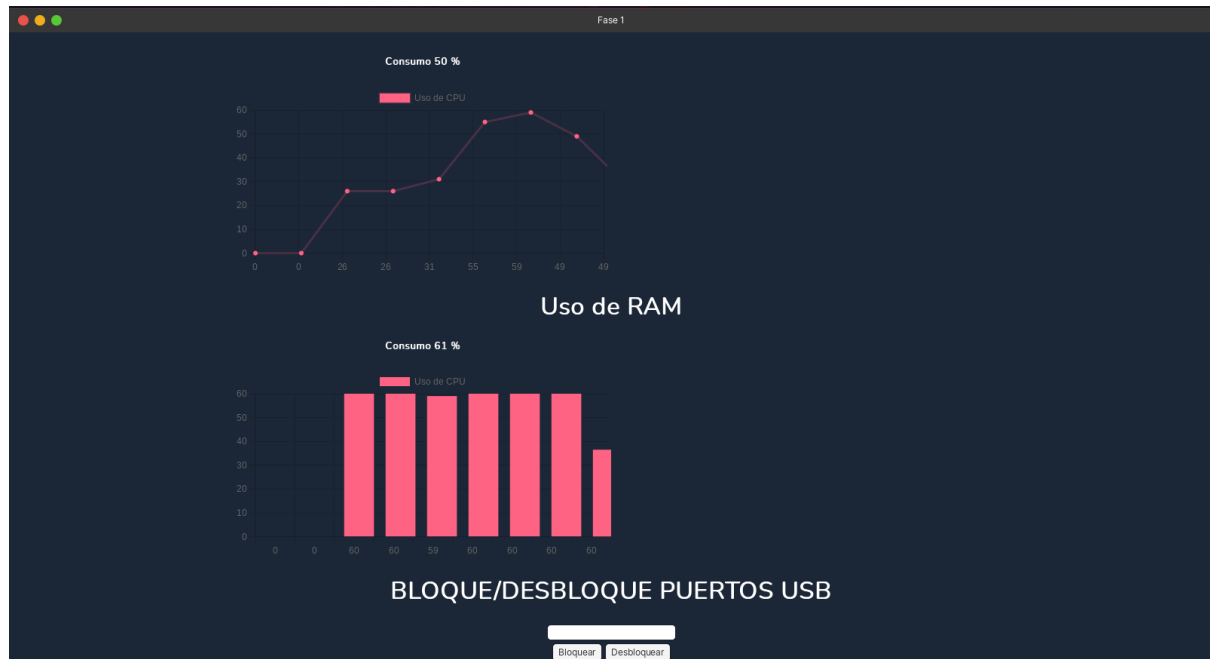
Fase 1

Consumo 50 %

Uso de CPU

60
50
40
30
20
10
0

0 0 26 26 31 55 59 49 49

Uso de RAM

Consumo 61 %

Uso de CPU

60
50
40
30
20
10
0

0 0 60 60 59 60 60 60 60

BLOQUE/DESBLOQUE PUERTOS USB

Bloquear Desbloquear